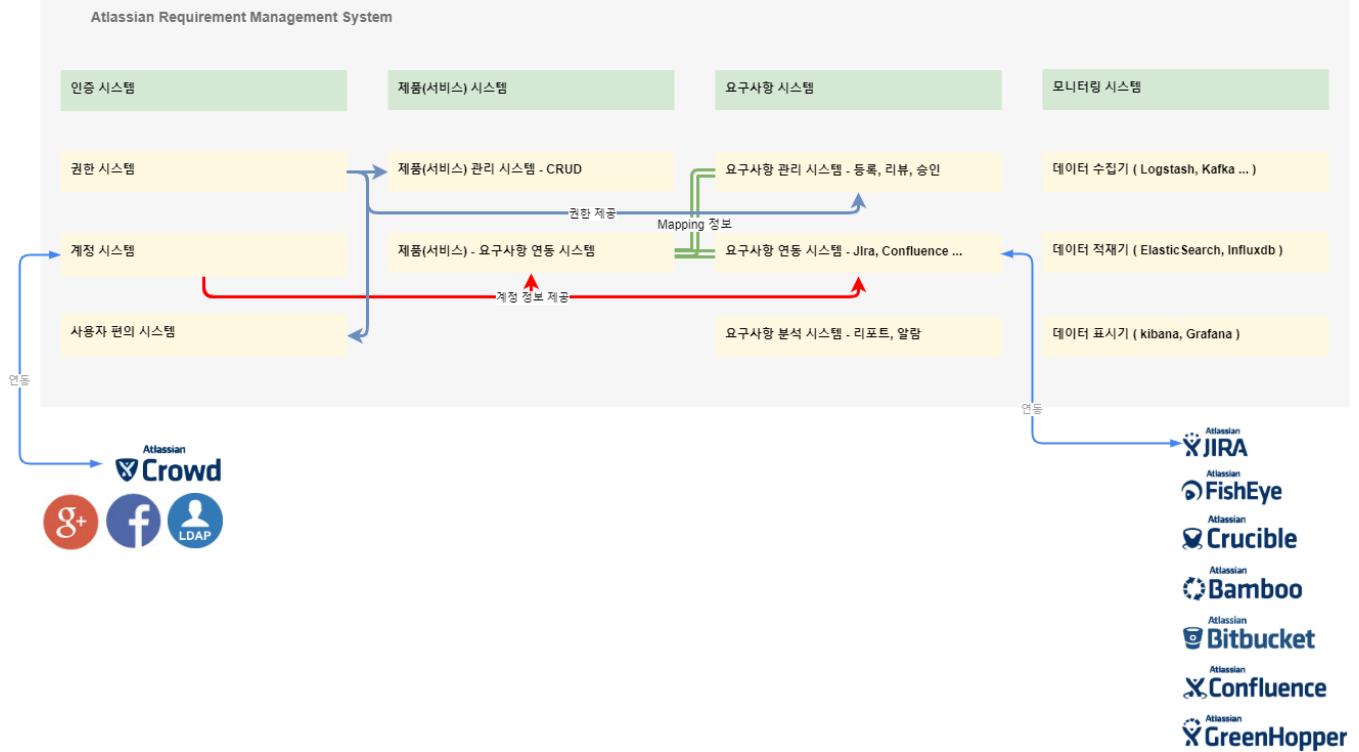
Atlassian Requirement Management System

인증 시스템

제품(서비스) 시스템

요구사항 시스템

모니터링 시스템

권한 시스템

제품(서비스) 관리 시스템 - CRUD

요구사항 관리 시스템 - 등록, 리뷰, 승인

데이터 수집기 ( Logstash, Kafka ... )

권한 제공

Mapping 정보

계정 시스템

제품(서비스) - 요구사항 연동 시스템

요구사항 연동 시스템 - JIra, Confluence ...

데이터 적재기 ( ElasticSearch, Influxdb )

계정 정보 제공

사용자 편의 시스템

요구사항 분석 시스템 - 리포트, 알람

데이터 표시기 ( kibana, Grafana )

연동

연동

Atlassian Crowd

LDAP

Atlassian JIRA

Atlassian FishEye

Atlassian Crucible

Atlassian Bamboo

Atlassian Bitbucket

Atlassian Confluence

Atlassian GreenHopper